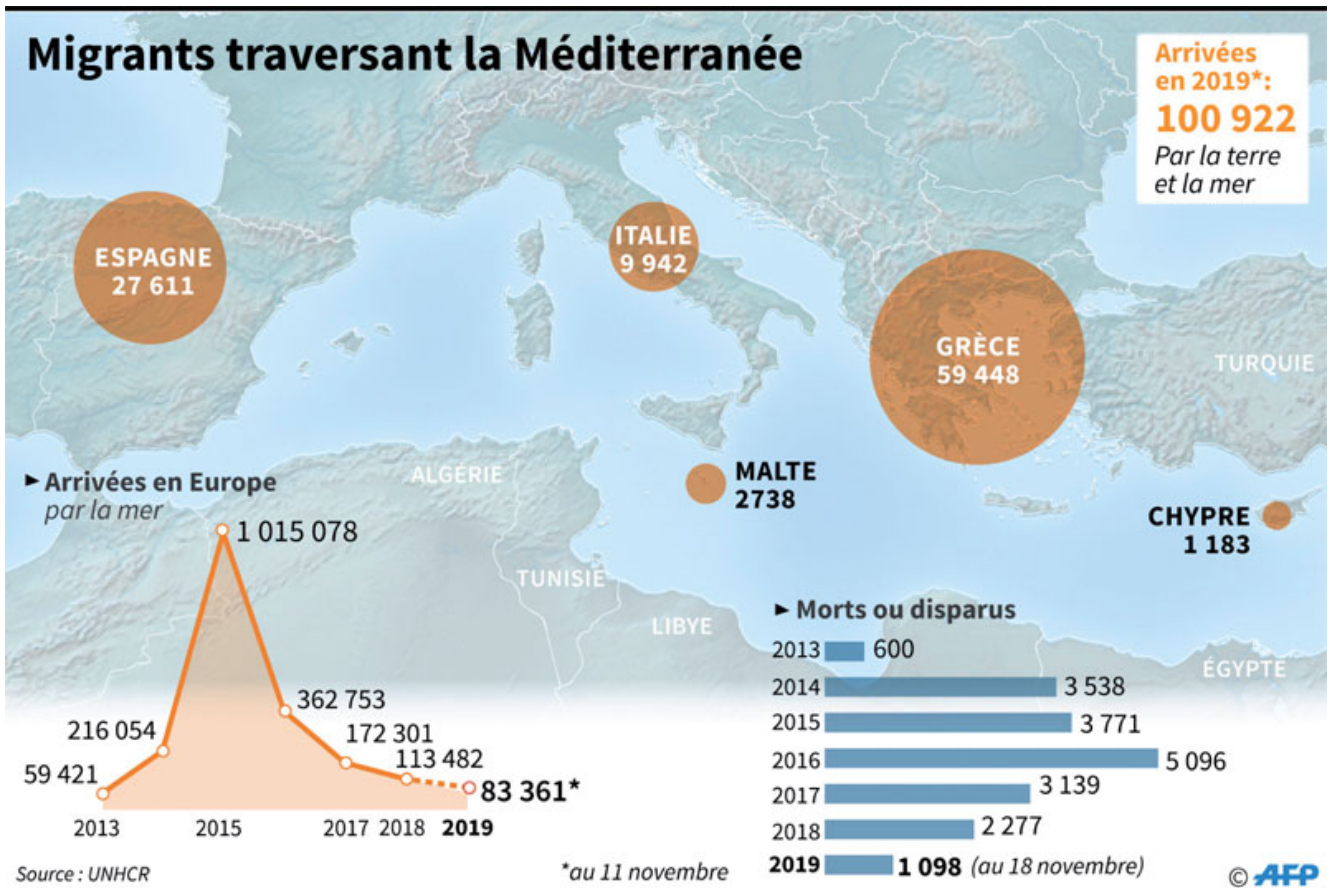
Migrants traversant la Méditerranée

Arrivées en 2019*: 100 922
Par la terre et la mer

ESPAGNE 27 611

ITALIE 9 942

GRÈCE 59 448

TURQUIE

MALTE 2738

CHYPRE 1 183

ALGÉRIE

TUNISIE

LIBYE

ÉGYPTE

► Arrivées en Europe
par la mer

| Année | Arrivées |
|---|---|
| 2013 | 59 421 |
| | 216 054 |
| 2015 | 1 015 078 |
| | 362 753 |
| 2017 | 172 301 |
| 2018 | 113 482 |
| 2019 | 83 361* |

► Morts ou disparus

| Année | Morts ou disparus |
|---|---|
| 2013 | 600 |
| 2014 | 3 538 |
| 2015 | 3 771 |
| 2016 | 5 096 |
| 2017 | 3 139 |
| 2018 | 2 277 |
| 2019 | 1 098 (au 18 novembre) |

Source : UNHCR

*au 11 novembre

© AFP